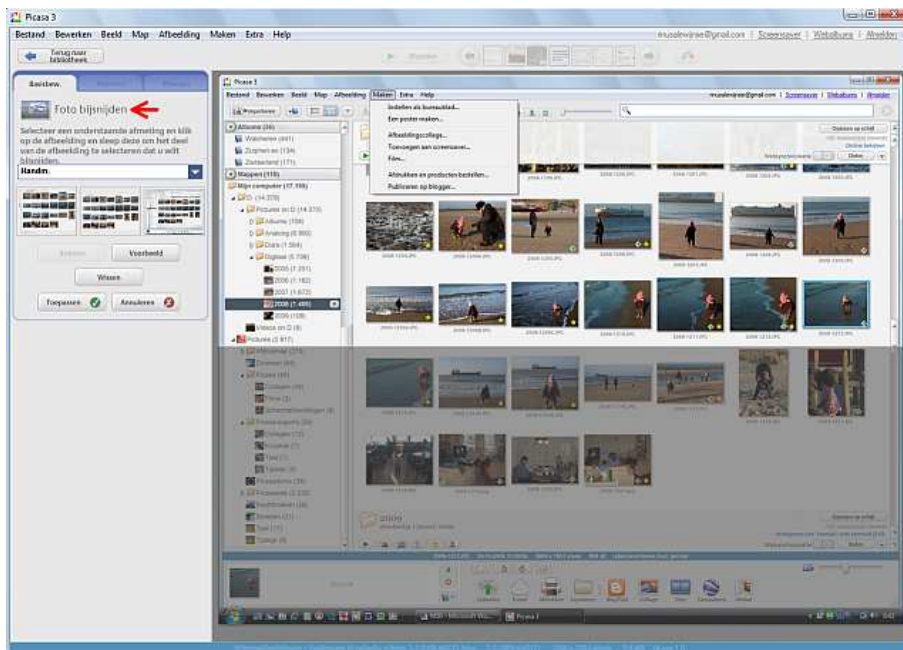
Picasa 3

Bestand Bewerken Beeld Map Afbeelding Maken Extra Help

Terug naar bibliotheek

Basisbew.

Foto bijsnijden

Selecteer een onderstaande afmeting en klik op de afbeelding en sleep deze om het deel van de afbeelding te selecteren dat u wilt bijsnijden.

Handm.

Voorbeeld

Wissen

Toepassen

Annuleren

Picasa 3

Bestand Bewerken Beeld Map Afbeelding Maken Extra Help

Instellen als bureaublad...

Een poster maken...

Afbeeldingscollage...

Toevoegen aan screensaver...

Film...

Afdrukken en producten bestellen...

Publiceren op blogger...

Albums (36)

Mappen (118)

Mijn computer (17.198)

Pictures (5.817)

Videos on D (6)

Screensaver | Webalbums | Afmelden

2009